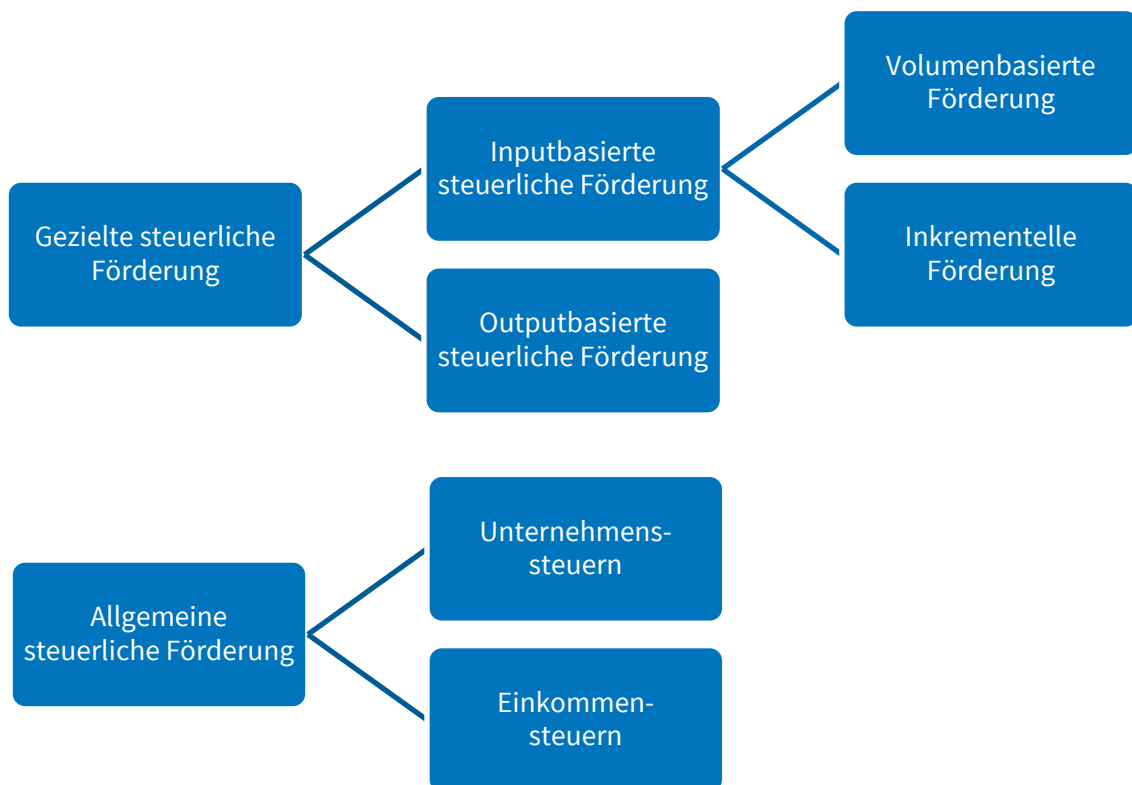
Gezielte steuerliche Förderung

Inputbasierte steuerliche Förderung

Volumenbasierte Förderung

Inkrementelle Förderung

Outputbasierte steuerliche Förderung

Allgemeine steuerliche Förderung

Unternehmens-steuern

Einkommen-steuern